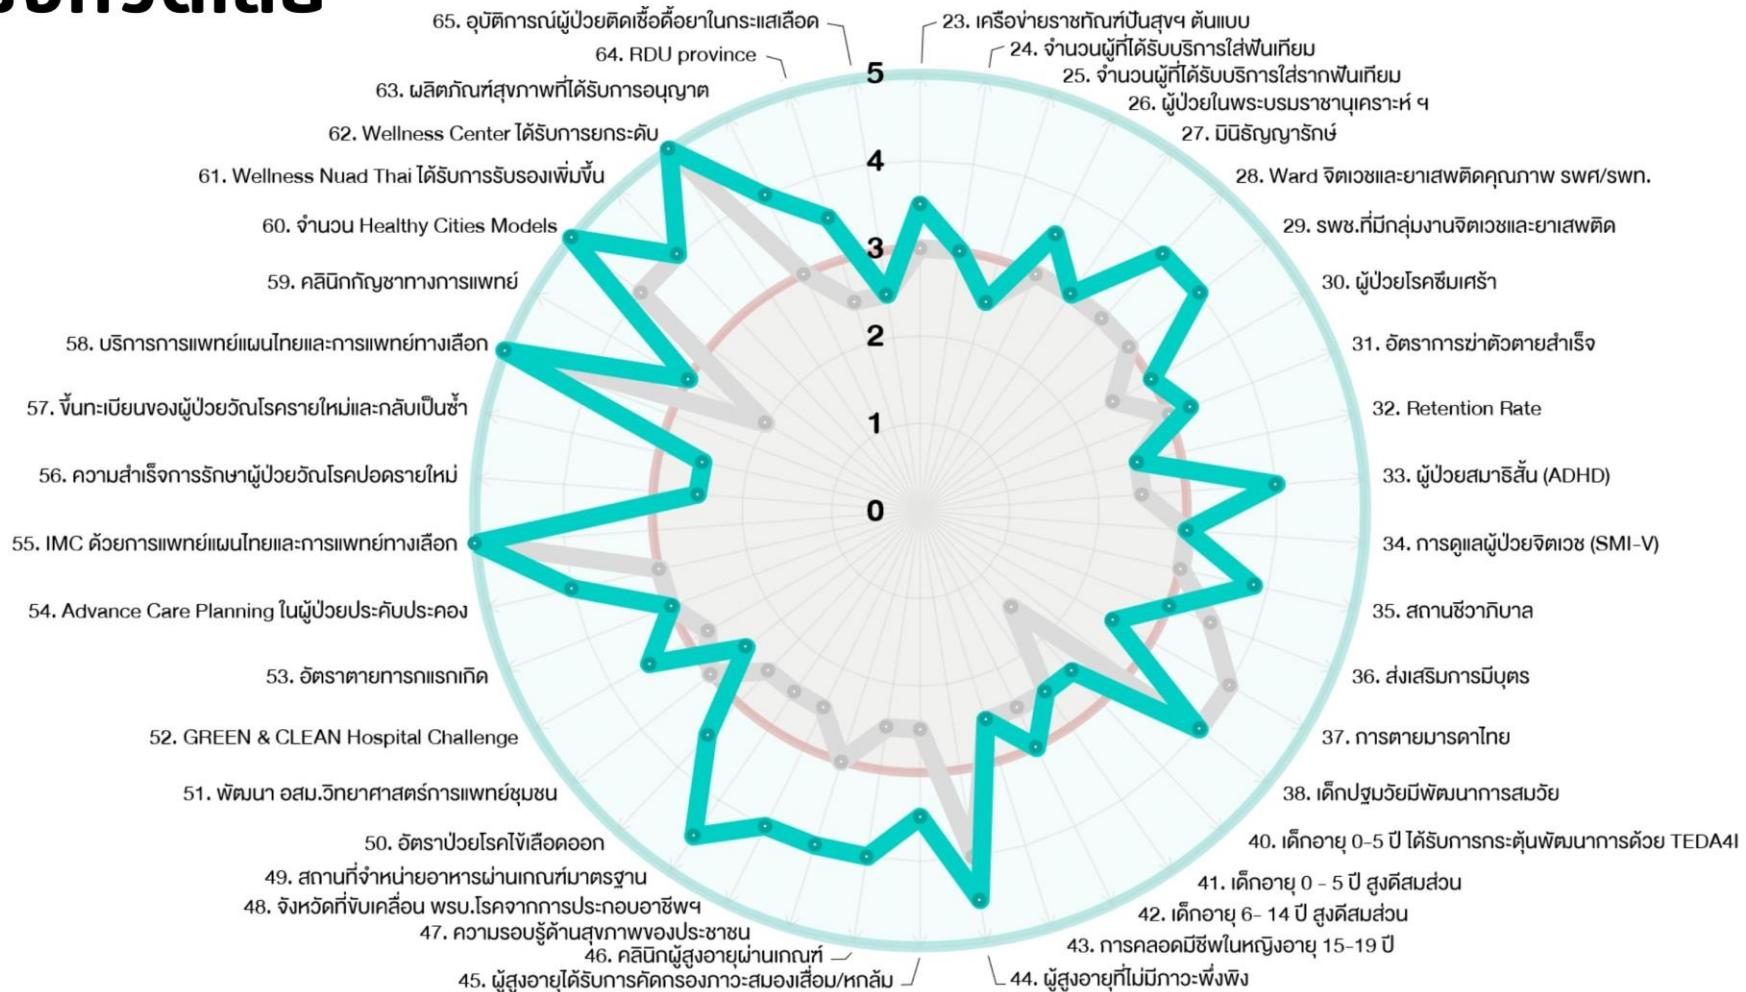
65. อุบัติการณ์ผู้ป่วยติดเชื้อดื้อยาในกระแสเลือด
64. RDU province
63. ผลิตภัณฑ์สุขภาพที่ได้รับการอนุญาต
62. Wellness Center ได้รับการยกระดับ
61. Wellness Nuad Thai ได้รับการรับรองเพิ่มขึ้น
60. จำนวน Healthy Cities Models
59. คลินิกกัญชาทางการแพทย์
58. บริการการแพทย์แผนไทยและการแพทย์ทางเลือก
57. ขึ้นทะเบียนของผู้ป่วยวัณโรครายใหม่และกลับเป็นซ้ำ
56. ความสำเร็จการรักษาผู้ป่วยวัณโรคปอดรายใหม่
55. IMC ด้วยการแพทย์แผนไทยและการแพทย์ทางเลือก
54. Advance Care Planning ในผู้ป่วยประคับประคอง
53. อัตราตายทารกแรกเกิด
52. GREEN & CLEAN Hospital Challenge
51. พัฒนา อสม.วิทยาศาสตร์การแพทย์ชุมชน
50. อัตราป่วยโรคไข้เลือดออก
49. สถานที่จำหน่ายอาหารผ่านเกณฑ์มาตรฐาน
48. จังหวัดที่ขับเคลื่อน พรบ.โรคจากการประกอบอาชีพฯ
47. ความรอบรู้ด้านสุขภาพของประชาชน
46. คลินิกผู้สูงอายุผ่านเกณฑ์
45. ผู้สูงอายุได้รับการคัดกรองภาวะสมองเสื่อม/หกล้ม
23. เครือข่ายราชทัณฑ์ปันสุขฯ ต้นแบบ
24. จำนวนผู้ที่ได้รับบริการใส่ฟันเทียม
25. จำนวนผู้ที่ได้รับบริการใส่รากฟันเทียม
26. ผู้ป่วยในพระบรมราชานุเคราะห์ ฯ
27. มินิธัญญารักษ์
28. Ward จิตเวชและยาเสพติดคุณภาพ รพศ/รพท.
29. รพช.ที่มีกลุ่มงานจิตเวชและยาเสพติด
30. ผู้ป่วยโรคซึมเศร้า
31. อัตราการฆ่าตัวตายสำเร็จ
32. Retention Rate
33. ผู้ป่วยสมาธิสั้น (ADHD)
34. การดูแลผู้ป่วยจิตเวช (SMI-V)
35. สถานชีวาภิบาล
36. ส่งเสริมการมีบุตร
37. การตายมารดาไทย
38. เด็กปฐมวัยมีพัฒนาการสมวัย
40. เด็กอายุ 0-5 ปี ได้รับการกระตุ้นพัฒนาการด้วย TEDA4I
41. เด็กอายุ 0 - 5 ปี สูงดีสมส่วน
42. เด็กอายุ 6- 14 ปี สูงดีสมส่วน
43. การคลอดมีชีพในหญิงอายุ 15-19 ปี
44. ผู้สูงอายุที่ไม่มีภาวะพึ่งพิง
5
4
3
2
1
0